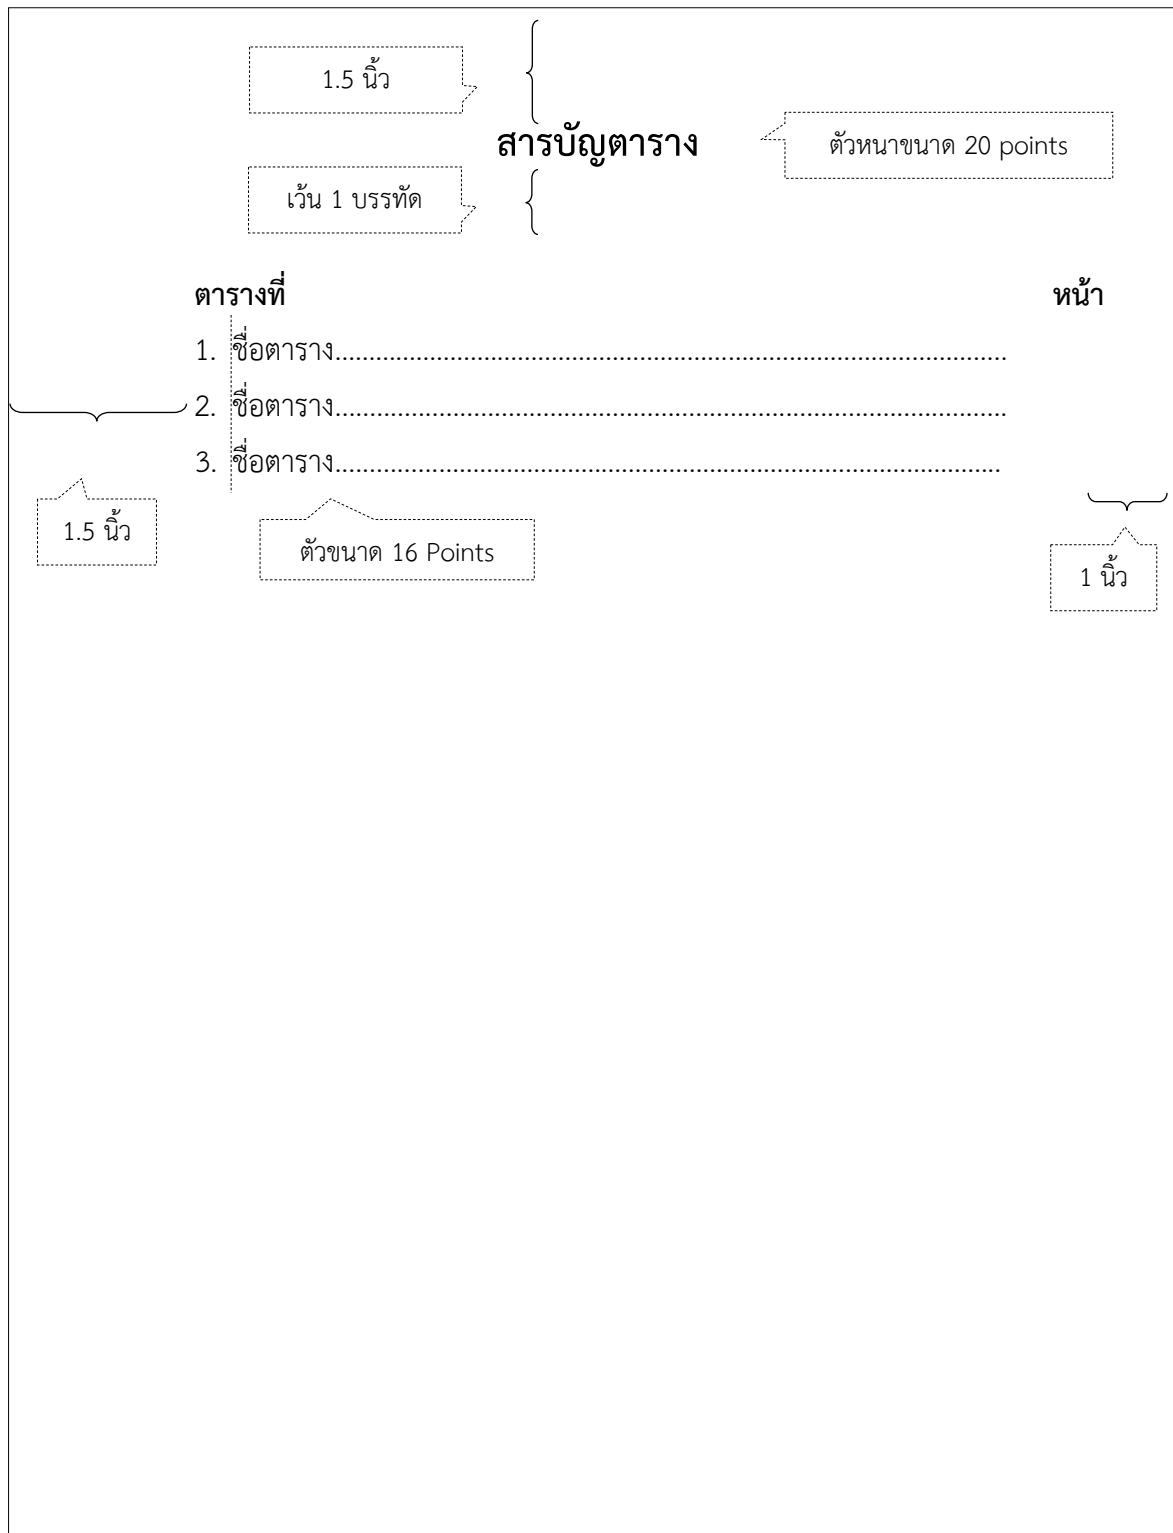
1.5 นิ้ว

สารบัญตาราง

ตัวหนาขนาด 20 points

เว้น 1 บรรทัด

ตารางที่ หน้า

1. ชื่อตาราง.........................................................................................

2. ชื่อตาราง.........................................................................................

3. ชื่อตาราง.........................................................................................

1.5 นิ้ว

ตัวขนาด 16 Points

1 นิ้ว